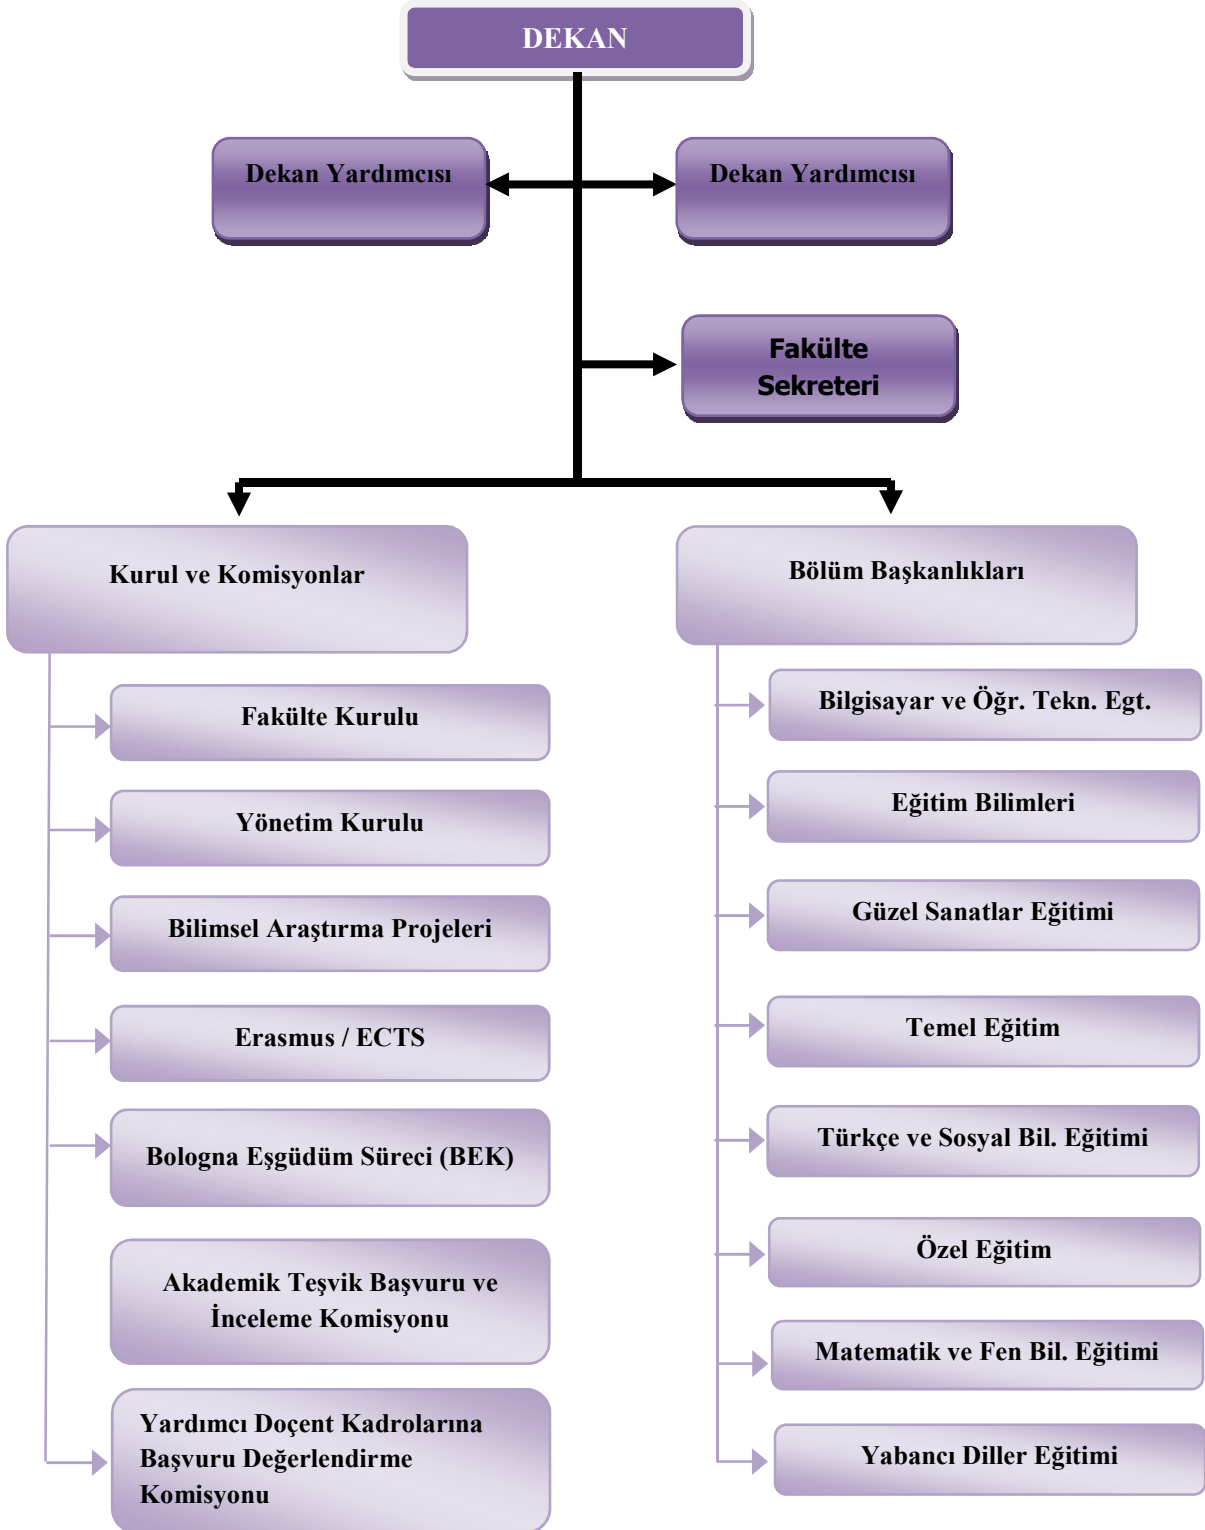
DEKAN

Dekan Yardımcısı

Dekan Yardımcısı

Fakülte Sekreteri

Kurul ve Komisyonlar

Fakülte Kurulu

Yönetim Kurulu

Bilimsel Araştırma Projeleri

Erasmus / ECTS

Bologna Eşgüdüm Süreci (BEK)

Akademik Teşvik Başvuru ve İnceleme Komisyonu

Yardımcı Doçent Kadrolarına Başvuru Değerlendirme Komisyonu

Bölüm Başkanlıkları

Bilgisayar ve Öğr. Tekn. Egt.

Eğitim Bilimleri

Güzel Sanatlar Eğitimi

Temel Eğitim

Türkçe ve Sosyal Bil. Eğitimi

Özel Eğitim

Matematik ve Fen Bil. Eğitimi

Yabancı Diller Eğitimi